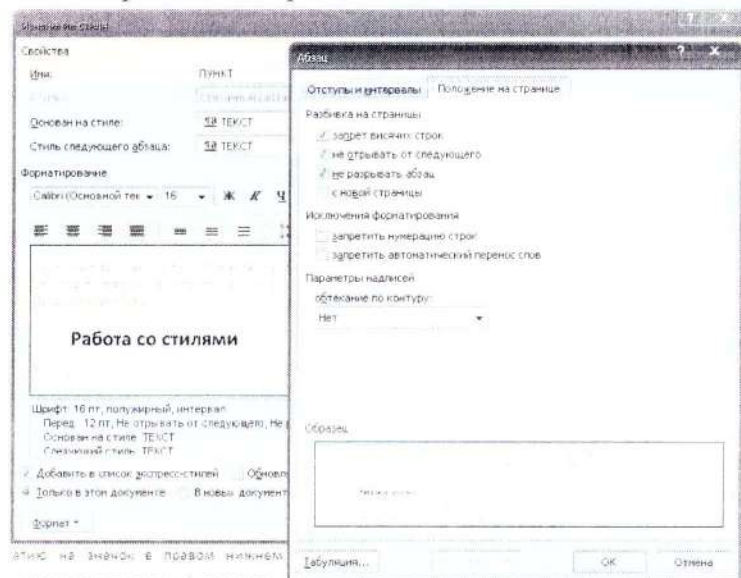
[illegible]

Свойства

Имя: ПУНКТ

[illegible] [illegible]

Основан на стиле: ¶a ТЕКСТ

Стиль следующего абзаца: ¶a ТЕКСТ

Форматирование

Calibri (Основной тек 16 Ж К Ч

Работа со стилями

Шрифт: 16 пт, полужирный, интервал
Перед: 12 пт, Не отрывать от следующего, Не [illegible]
Основан на стиле: ТЕКСТ
Следующий стиль: ТЕКСТ

Добавить в список экспресс-стилей Обновл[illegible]

Только в этом документе В новых документ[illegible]

Формат

атию на значок в правом нижнем

Абзац

Отступы и интервалы | Положение на странице

Разбивка на страницы

запрет висячих строк

не отрывать от следующего

не разрывать абзац

с новой страницы

Исключения форматирования

запретить нумерацию строк

запретить автоматический перенос слов

Параметры надписей

обтекание по контуру:

Нет

Образец

Табуляция... ОК Отмена